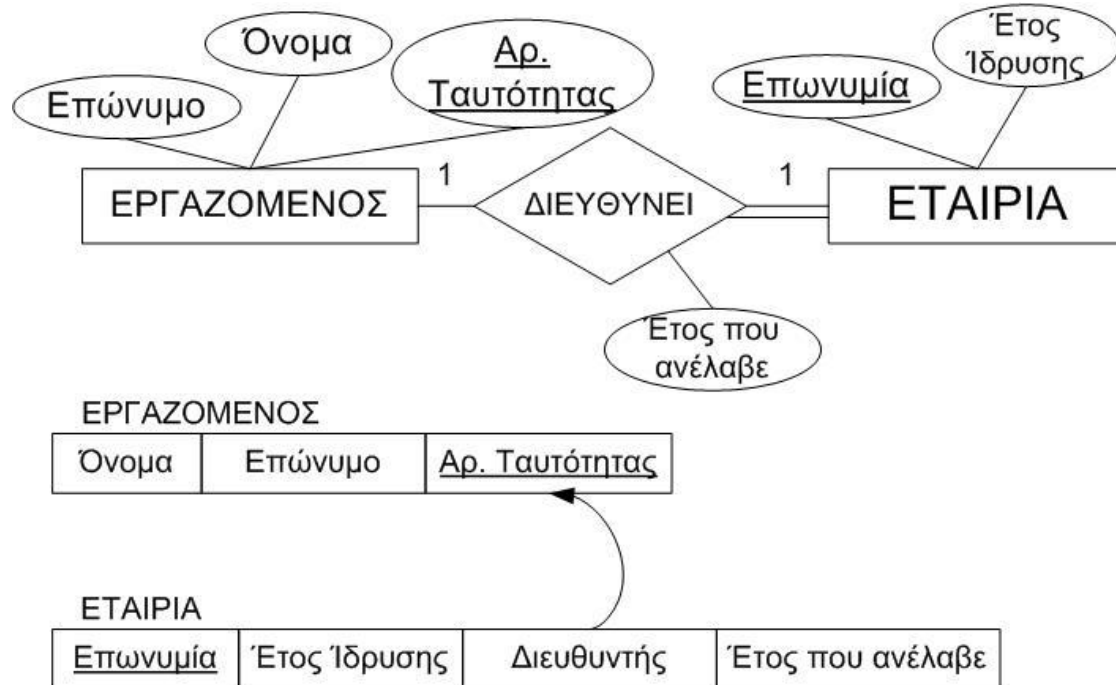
Όνομα

Αρ. Ταυτότητας

Επώνυμο

Έτος Ίδρυσης

Επωνυμία

1

1

ΕΡΓΑΖΟΜΕΝΟΣ

ΔΙΕΥΘΥΝΕΙ

ΕΤΑΙΡΙΑ

Έτος που ανέλαβε

ΕΡΓΑΖΟΜΕΝΟΣ

| Όνομα | Επώνυμο | Αρ. Ταυτότητας |
|---|---|---|

ΕΤΑΙΡΙΑ

| Επωνυμία | Έτος Ίδρυσης | Διευθυντής | Έτος που ανέλαβε |
|---|---|---|---|